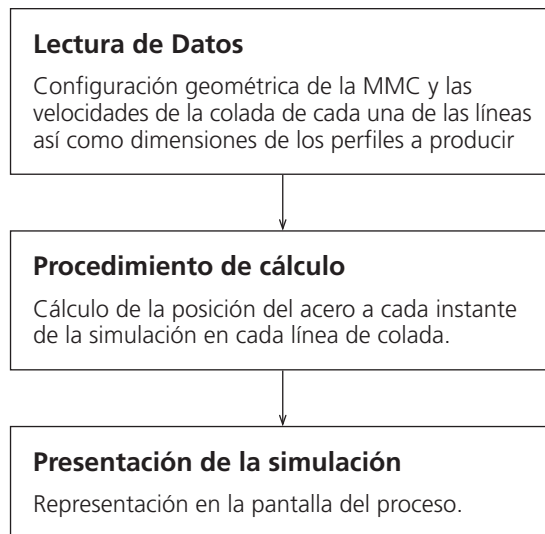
**Lectura de Datos**

Configuración geométrica de la MMC y las velocidades de la colada de cada una de las líneas así como dimensiones de los perfiles a producir

**Procedimiento de cálculo**

Cálculo de la posición del acero a cada instante de la simulación en cada línea de colada.

**Presentación de la simulación**

Representación en la pantalla del proceso.